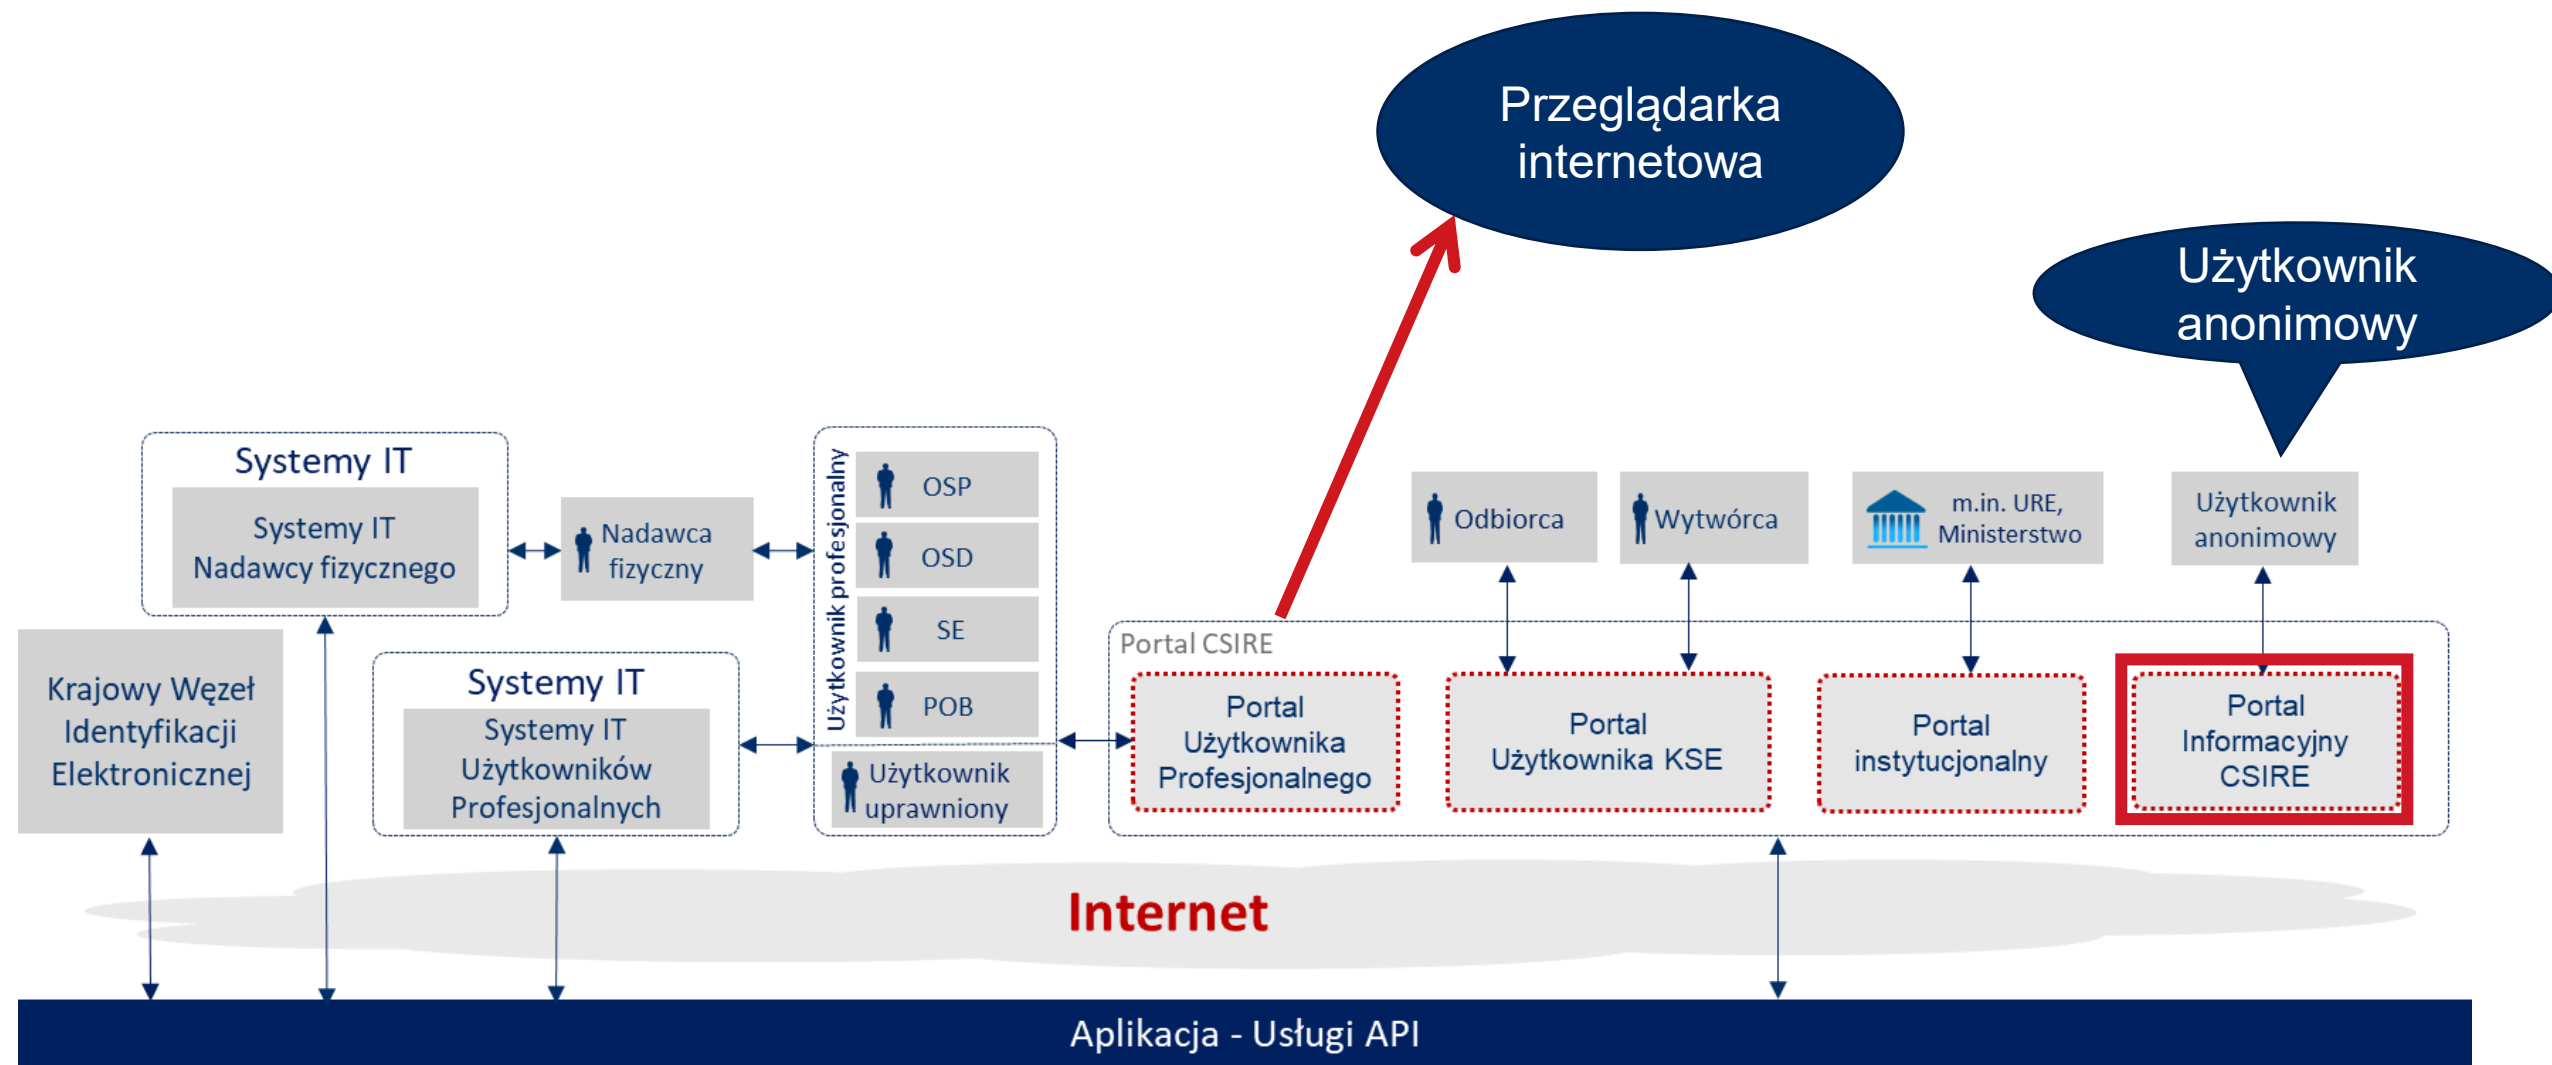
Przeglądarka internetowa

Użytkownik anonimowy

Systemy IT

Systemy IT Nadawcy fizycznego

Nadawca fizyczny

Użytkownik profesjonalny

OSP

OSD

SE

POB

Użytkownik uprawniony

Krajowy Węzeł Identyfikacji Elektronicznej

Systemy IT

Systemy IT Użytkowników Profesjonalnych

Odbiorca

Wytwórca

m.in. URE, Ministerstwo

Użytkownik anonimowy

Portal CSIRE

Portal Użytkownika Profesjonalnego

Portal Użytkownika KSE

Portal instytucjonalny

Portal Informacyjny CSIRE

Internet

Aplikacja - Usługi API